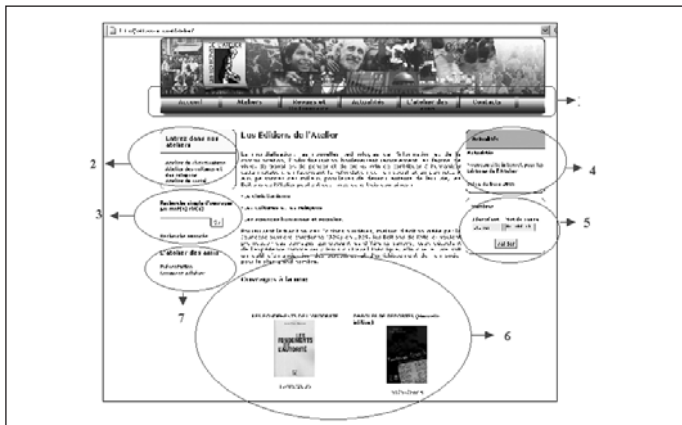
Accueil | Métiers | Ressources | Actualités | L'atelier des | Contacts

1

Les Éditions de l'Atelier

Entrez dans nos ateliers

2

Recherche simple d'ouvrage

3

Ok

Recherche avancée

L'atelier des amis

7

Actualités

4

5

Ok

Ouvrages à la une

Les fondements de l'autorité

6

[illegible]